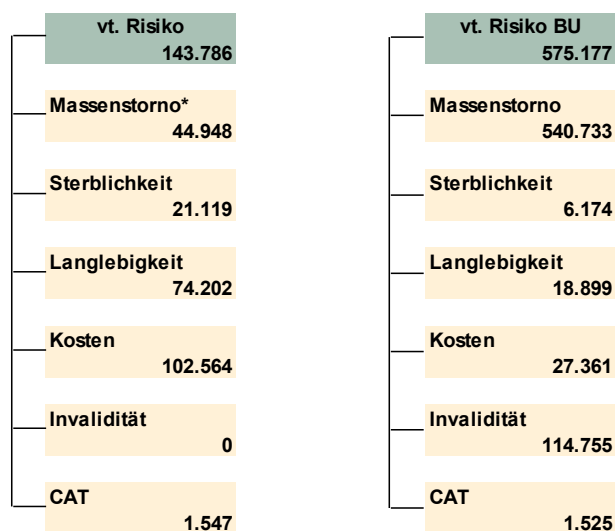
vt. Risiko
143.786

Massenstorno*
44.948

Sterblichkeit
21.119

Langlebigkeit
74.202

Kosten
102.564

Invalidität
0

CAT
1.547

vt. Risiko BU
575.177

Massenstorno
540.733

Sterblichkeit
6.174

Langlebigkeit
18.899

Kosten
27.361

Invalidität
114.755

CAT
1.525